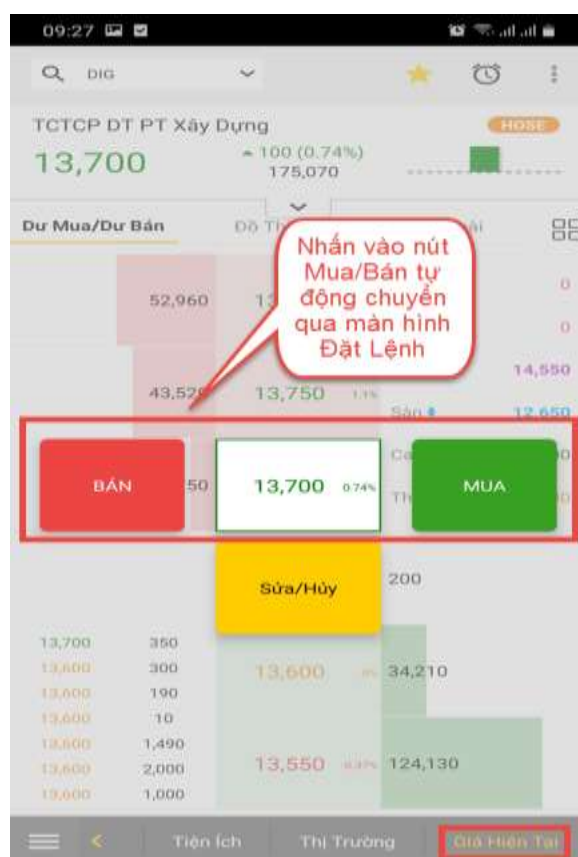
09:27

DIG

TCTCP DT PT Xây Dựng

HOSE

13,700

▲100 (0.74%)
175,070

Dư Mua/Dư Bán

Đồ Th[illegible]

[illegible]ải

Nhấn vào nút Mua/Bán tự động chuyển qua màn hình Đặt Lệnh

52,960

13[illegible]

0

0

14,550

43,52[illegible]

13,750

1.1%

Sàn

12,650

BÁN

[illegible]50

13,700

0.74%

Ca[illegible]

Th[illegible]

MUA

Sửa/Hủy

200

13,700 350
13,600 300
13,600 190
13,600 10
13,600 1,490
13,600 2,000
13,600 1,000

13,600

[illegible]

34,210

13,550

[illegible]

124,130

Tiện ích

Thị Trường

Giá Hiện Tại